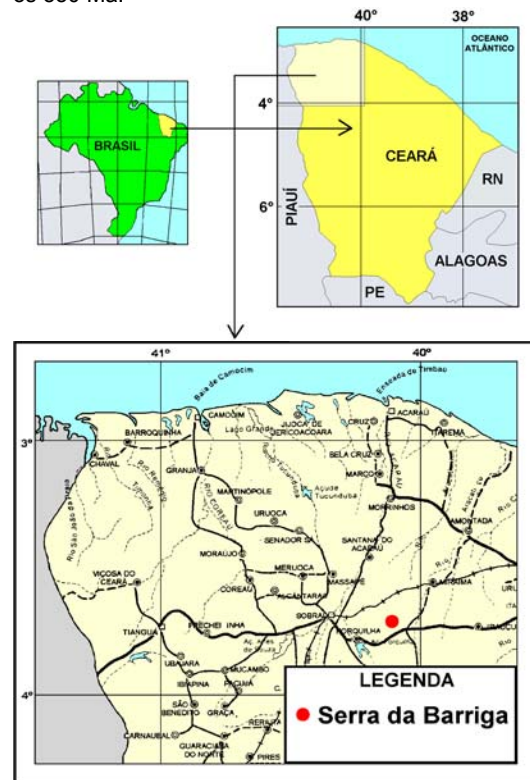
BRASIL

40°
38°
OCEANO ATLÂNTICO
4°
CEARÁ
RN
6°
PIAUÍ
ALAGOAS
PE

41°
40°
Baía de Camocim
Enseada do Tirebau
3°
CAMOCIM
JIJOCA DE JERICOACOARA
CRUZ
ACARAÚ
ITAREMA
BARROQUINHA
Lago Grande
CHAVAL
GRANJA
BELA CRUZ
MARCO
MARTINÓPOLE
Açude Tucunduba
MORRINHOS
URUCA
AMONTADA
SENADOR SÁ
SANTANA DO ACARAÚ
MORAUJO
MERUOCA
VIÇOSA DO CEARÁ
COREAÚ
MASSAPÊ
ALCÂNTARA
MIRAIMA
FRECHEI INHA
SOBRAL
FORQUILHA
TIANGUÁ
UBAJARA
MUCAMBO
IBIAPINA
PACUJÁ
4°
SÃO BENEDITO
GRAÇA
CARNAUBAL
GUARACIABA DO NORTE
RERIUTABA
PIRES
LEGENDA
Serra da Barriga